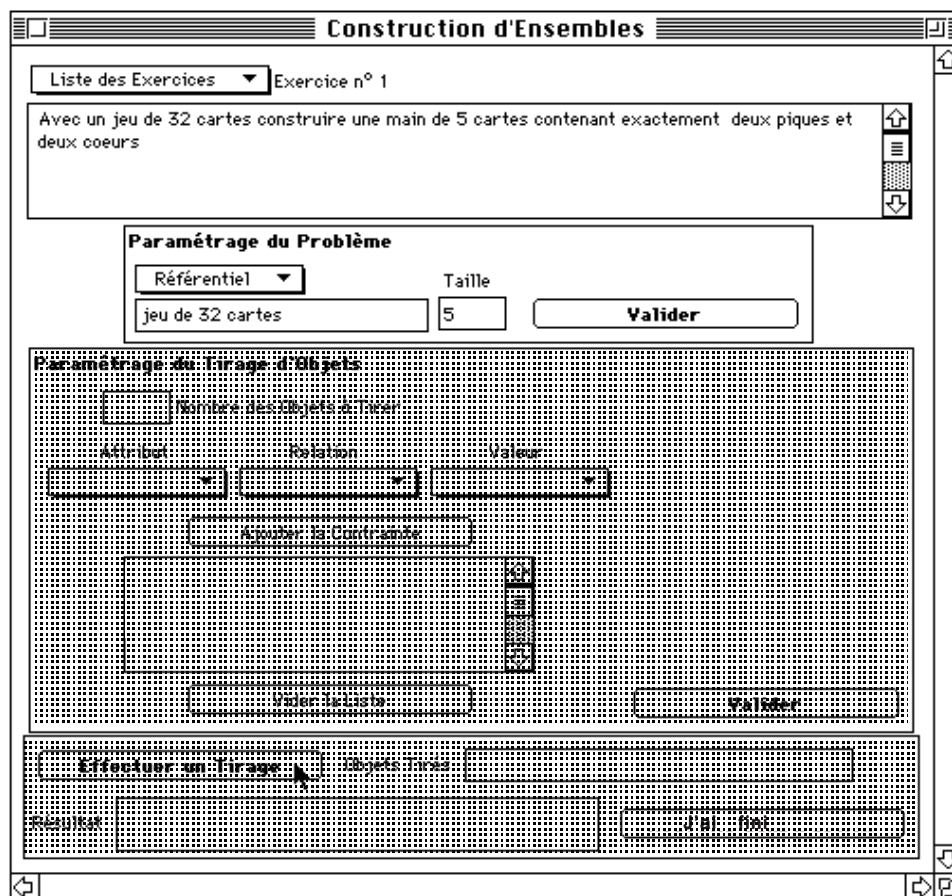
Construction d'Ensembles

Liste des Exercices ▼ Exercice n° 1

Avec un jeu de 32 cartes construire une main de 5 cartes contenant exactement deux piques et deux coeurs

Paramétrage du Problème

Référentiel ▼

Taille

jeu de 32 cartes

5

Valider

Paramétrage du Tirage d'Objets

Nombre des Objets à Tirer

Attribut

Relation

Valeur

Ajouter la Contrainte

Vider la Liste

Valider

Effectuer un Tirage

Objets Tirés

Résultat

J'ai fini